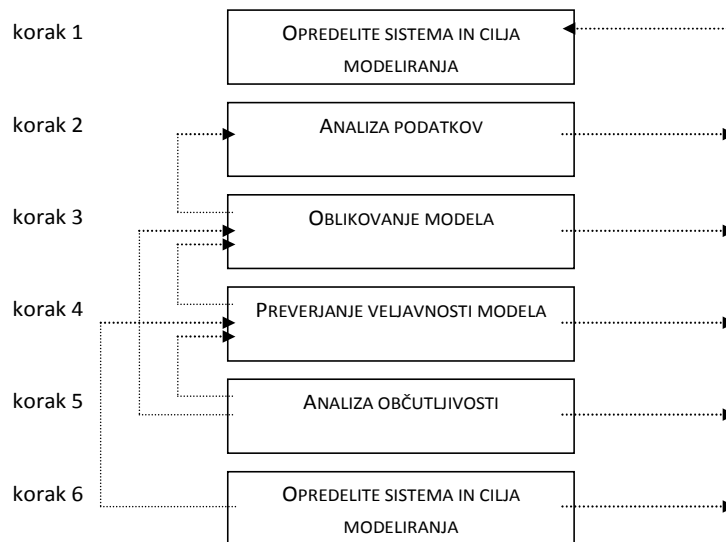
korak 1
Opredelite sistema in cilja modeliranja

korak 2
Analiza podatkov

korak 3
Oblikovanje modela

korak 4
Preverjanje veljavnosti modela

korak 5
Analiza občutljivosti

korak 6
Opredelite sistema in cilja modeliranja